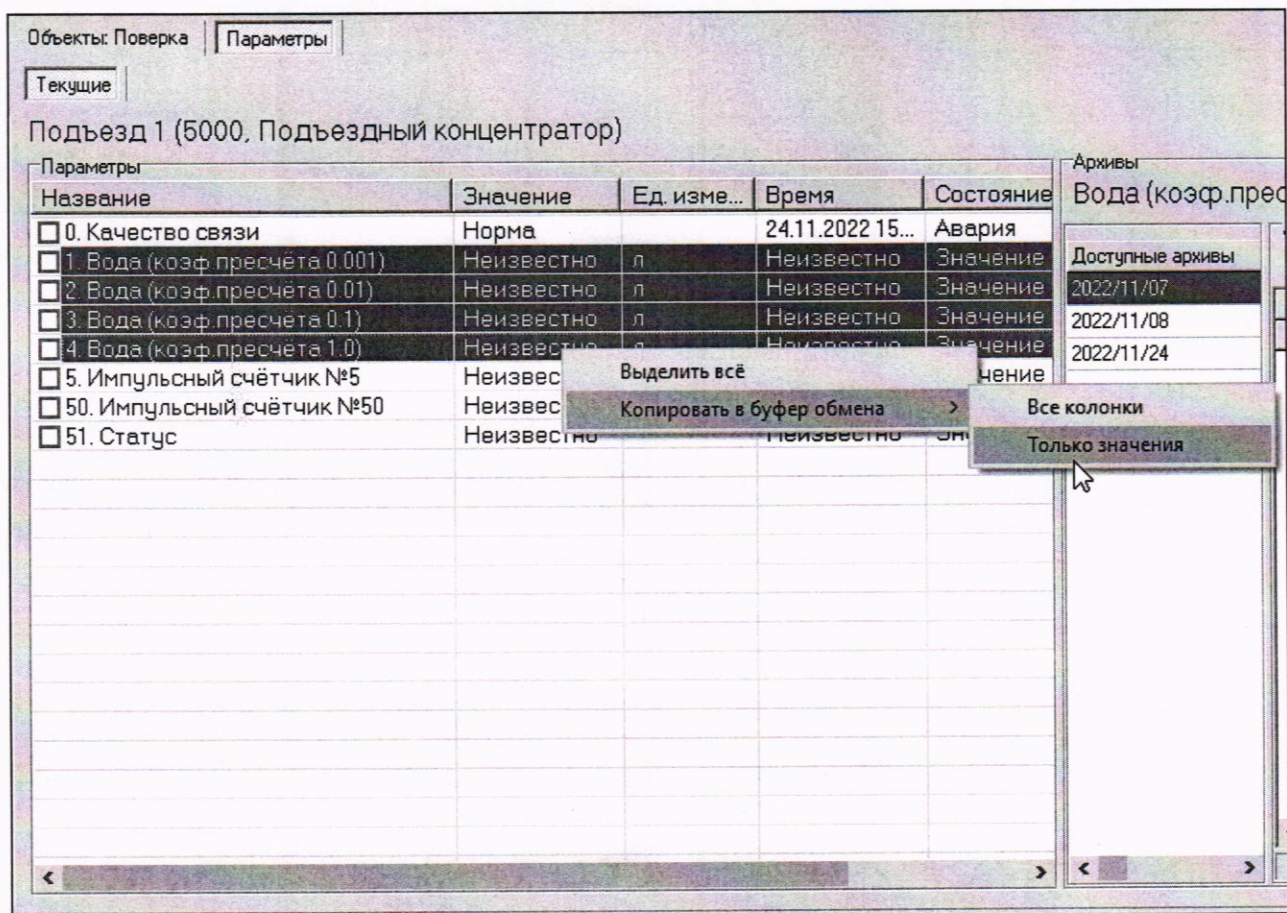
Объекты: Поверка | Параметры

Текущие

Подъезд 1 (5000, Подъездный концентратор)

Параметры

| Название | Значение | Ед. изме... | Время | Состояние |
|---|---|---|---|---|
| 0. Качество связи | Норма | | 24.11.2022 15... | Авария |
| 1. Вода (коэф.пресчёта 0.001) | Неизвестно | л | Неизвестно | Значение |
| 2. Вода (коэф.пресчёта 0.01) | Неизвестно | л | Неизвестно | Значение |
| 3. Вода (коэф.пресчёта 0.1) | Неизвестно | л | Неизвестно | Значение |
| 4. Вода (коэф.пресчёта 1.0) | Неизвестно | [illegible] | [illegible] | Значение |
| 5. Импульсный счётчик №5 | Неизвес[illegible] | | | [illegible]чение |
| 50. Импульсный счётчик №50 | Неизвес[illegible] | | | |
| 51. Статус | Неизвестно | | Неизвестно | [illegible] |

Выделить всё
Копировать в буфер обмена >
Все колонки
Только значения

Архивы
Вода (коэф.пре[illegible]

Доступные архивы
2022/11/07
2022/11/08
2022/11/24